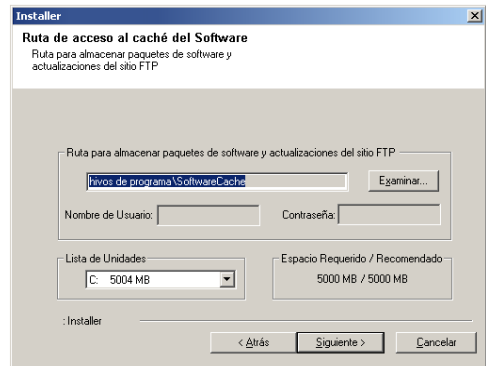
Installer

Ruta de acceso al caché del Software

Ruta para almacenar paquetes de software y actualizaciones del sitio FTP

Ruta para almacenar paquetes de software y actualizaciones del sitio FTP

hivos de programa\SoftwareCache

Examinar...

Nombre de Usuario:

Contraseña:

Lista de Unidades

C: 5004 MB

Espacio Requerido / Recomendado

5000 MB / 5000 MB

: Installer

< Atrás

Siguiente >

Cancelar